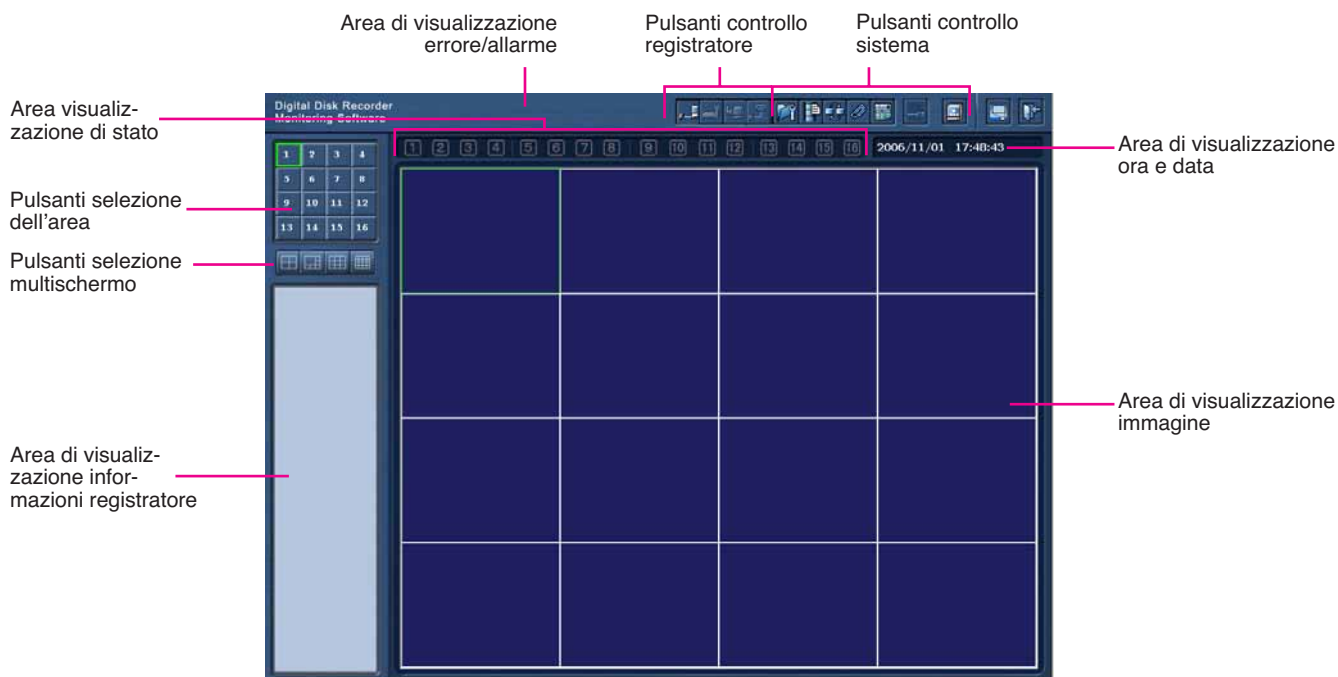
Area di visualizzazione errore/allarme

Pulsanti controllo registratore

Pulsanti controllo sistema

Area visualizzazione di stato

Digital Disk Recorder
Monitoring Software

1 2 3 4 5 6 7 8 9 10 11 12 13 14 15 16

2006/11/01 17:48:43

Area di visualizzazione ora e data

Pulsanti selezione dell'area

1 2 3 4
5 6 7 8
9 10 11 12
13 14 15 16

Pulsanti selezione multischermo

Area di visualizzazione immagine

Area di visualizzazione informazioni registratore